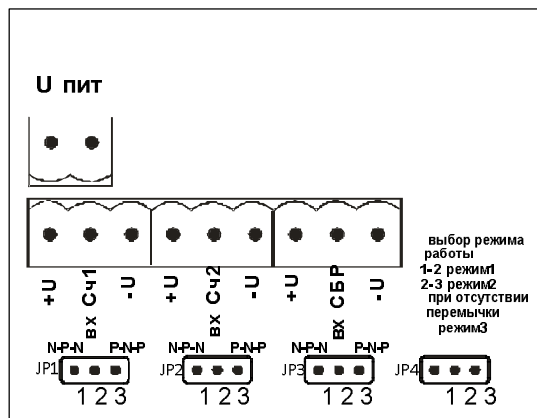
U пит

+U
вх Сч1
-U
+U
вх Сч2
-U
+U
вх СБР
-U

выбор режима работы
1-2 режим1
2-3 режим2
при отсутствии перемычки режим3

N-P-N
P-N-P
JP1
1 2 3

N-P-N
P-N-P
JP2
1 2 3

N-P-N
P-N-P
JP3
1 2 3

JP4
1 2 3